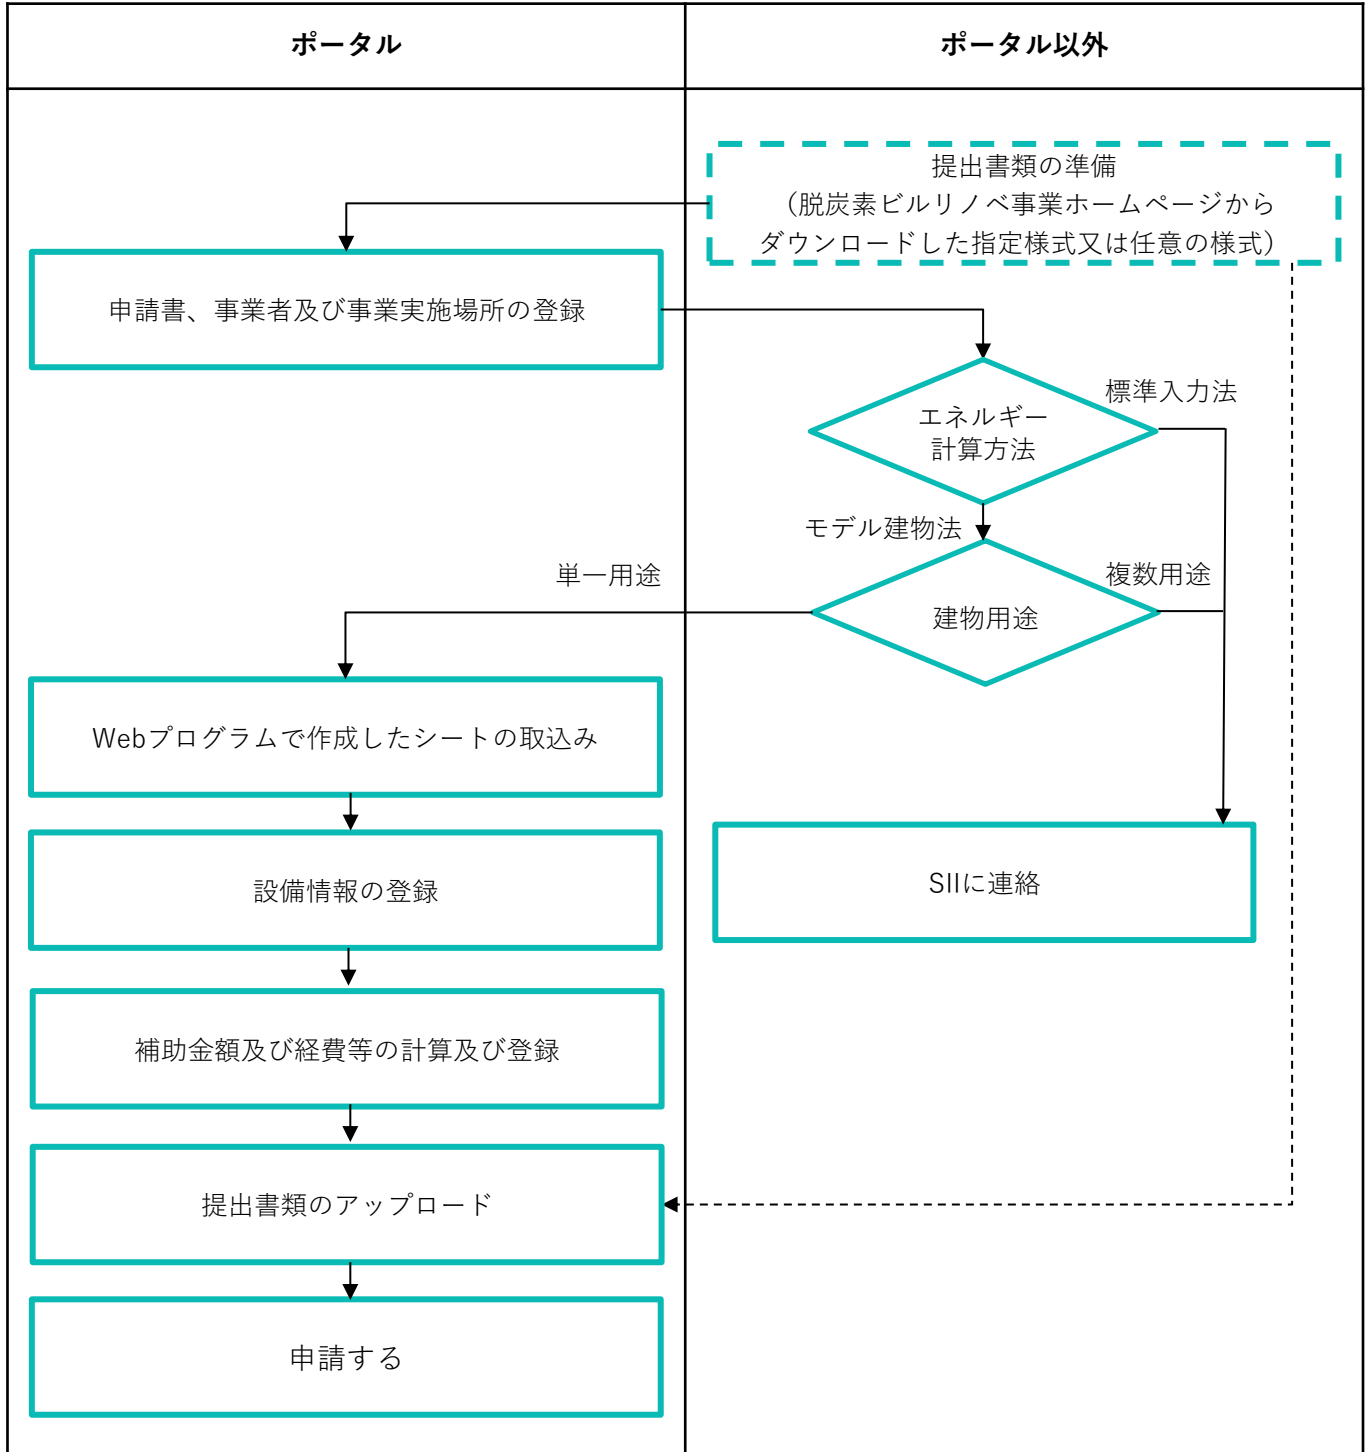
| ポータル | ポータル以外 |
|---|---|

提出書類の準備
（脱炭素ビルリノベ事業ホームページからダウンロードした指定様式又は任意の様式）

申請書、事業者及び事業実施場所の登録

エネルギー計算方法

標準入力法

モデル建物法

建物用途

単一用途

複数用途

Webプログラムで作成したシートの取込み

SIIに連絡

設備情報の登録

補助金額及び経費等の計算及び登録

提出書類のアップロード

申請する